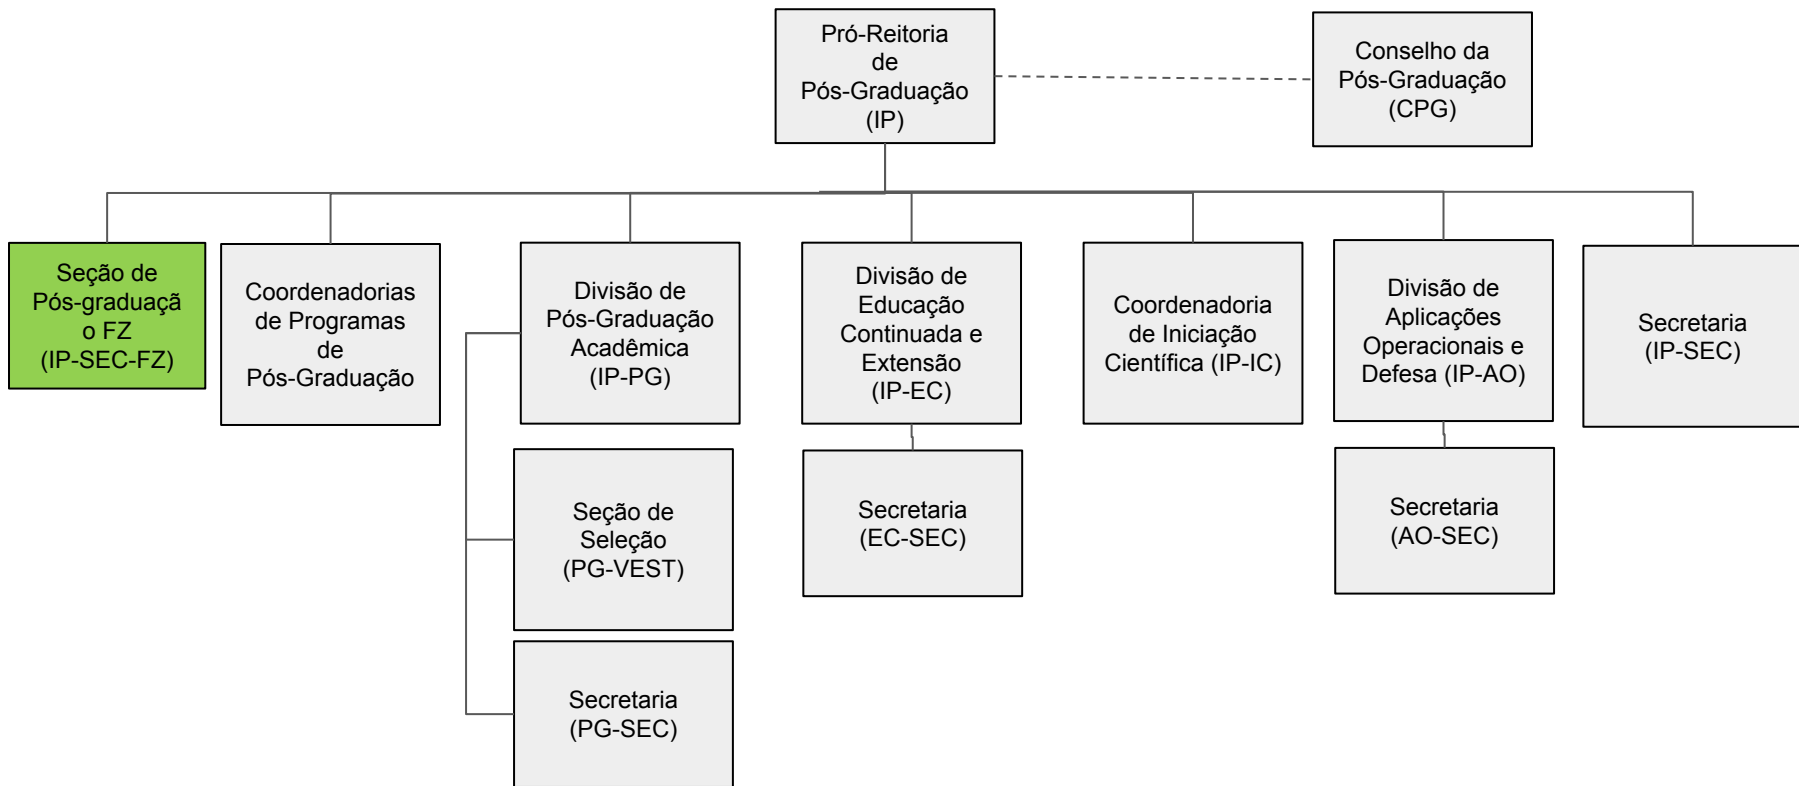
Pró-Reitoria de Pós-Graduação (IP)

Conselho da Pós-Graduação (CPG)

Seção de Pós-graduaçã o FZ (IP-SEC-FZ)

Coordenadorias de Programas de Pós-Graduação

Divisão de Pós-Graduação Acadêmica (IP-PG)

Seção de Seleção (PG-VEST)

Secretaria (PG-SEC)

Divisão de Educação Continuada e Extensão (IP-EC)

Secretaria (EC-SEC)

Coordenadoria de Iniciação Científica (IP-IC)

Divisão de Aplicações Operacionais e Defesa (IP-AO)

Secretaria (AO-SEC)

Secretaria (IP-SEC)